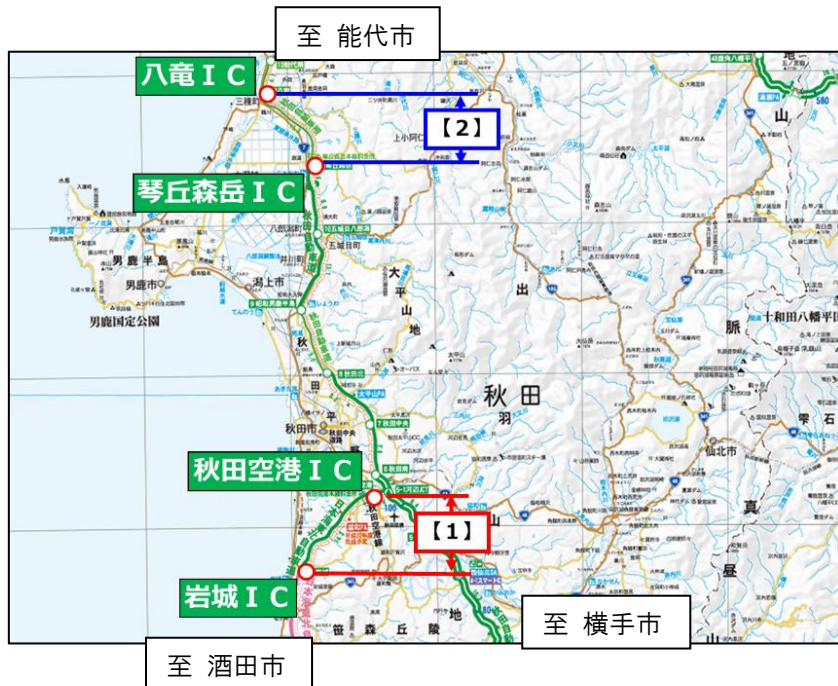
至 能代市

八竜ＩＣ

【2】

琴丘森岳ＩＣ

男鹿半島

男鹿市

男鹿国定公園

大平山地

出羽

秋田

秋田平

秋田市

十和田八幡平

脈

雫石

仙北市

真

昼

山

秋田空港ＩＣ

【1】

岩城ＩＣ

笹森丘陵

地

至 横手市

至 酒田市